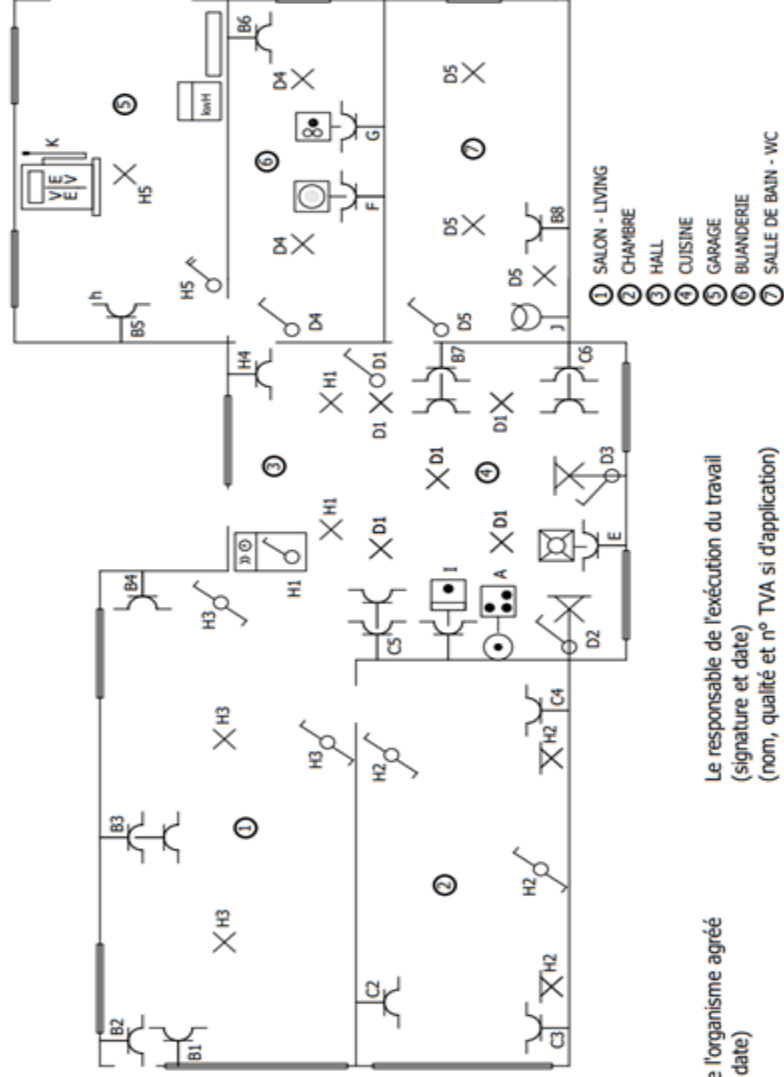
① SALON - LIVING
② CHAMBRE
③ HALL
④ CUISINE
⑤ GARAGE
⑥ BUANDERIE
⑦ SALLE DE BAIN - WC

Le responsable de l'exécution du travail
(signature et date)
(nom, qualité et n° TVA si d'application)

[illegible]e l'organisme agréé
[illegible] date)

⑤
K
V
E
E V
H5
h
B5
kWH
B6
D4
⑥
G
F
D4
H5
D4
⑦
D5
D5
B8
D5
D5
J
H4
H1
D1
D1
B7
C6
D1
③
H1
D1
④
D1
D3
H1
B4
H3
C5
I
A
E
D2
H3
H3
H2
C4
H2
①
B3
②
H2
H3
C2
H2
B2
B1
C3